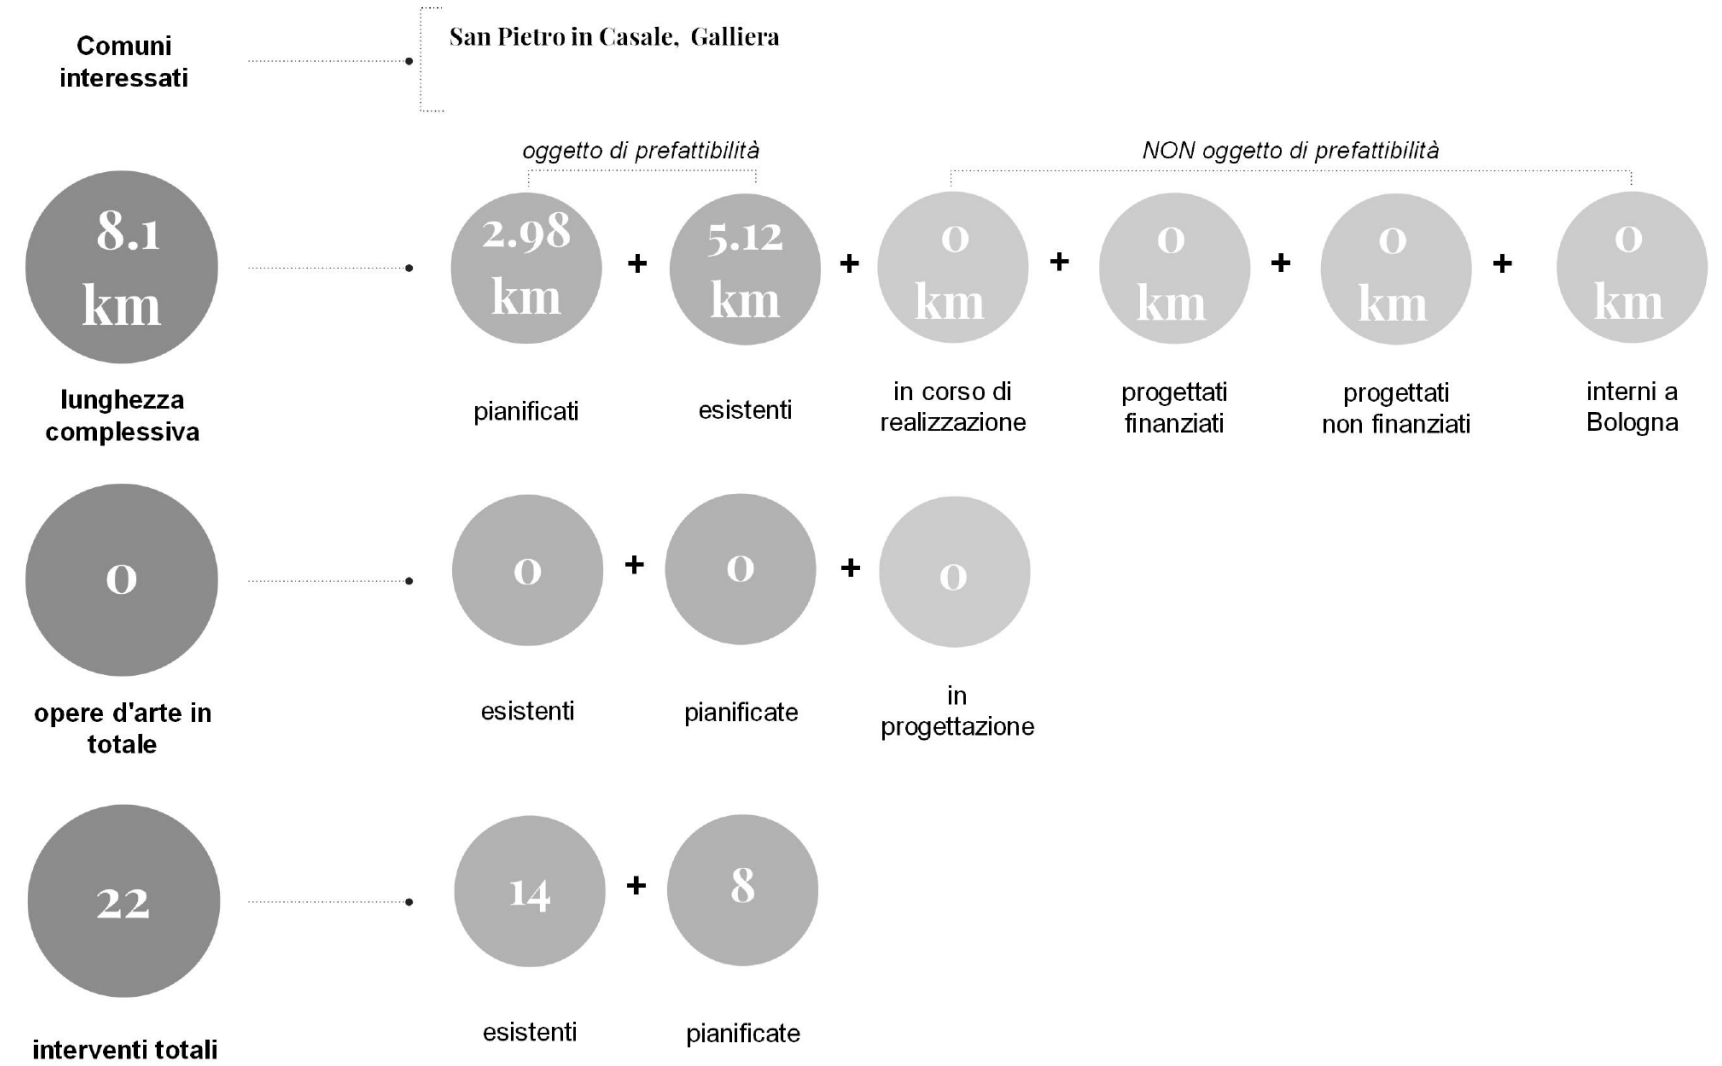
Comuni interessati

San Pietro in Casale, Galliera

oggetto di prefattibilità

NON oggetto di prefattibilità

8.1 km

lunghezza complessiva

2.98 km + 5.12 km + 0 km + 0 km + 0 km + 0 km

pianificati

esistenti

in corso di realizzazione

progettati finanziati

progettati non finanziati

interni a Bologna

0

opere d'arte in totale

0 + 0 + 0

esistenti

pianificate

in progettazione

22

interventi totali

14 + 8

esistenti

pianificate